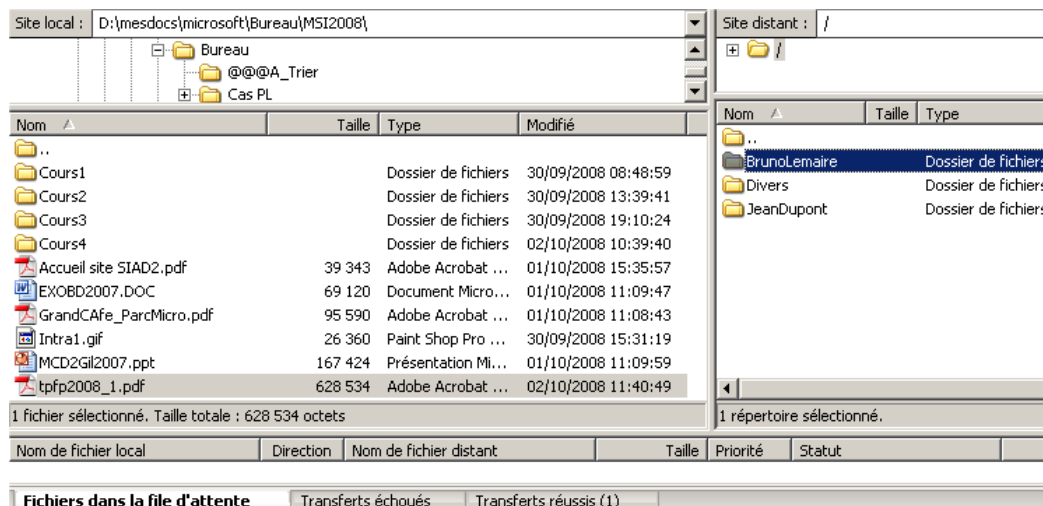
Site local : D:\mesdocs\microsoft\Bureau\MSI2008\

Bureau
@@@A_Trier
Cas PL

| Nom | Taille | Type | Modifié |
|---|---|---|---|
| .. | | | |
| Cours1 | | Dossier de fichiers | 30/09/2008 08:48:59 |
| Cours2 | | Dossier de fichiers | 30/09/2008 13:39:41 |
| Cours3 | | Dossier de fichiers | 30/09/2008 19:10:24 |
| Cours4 | | Dossier de fichiers | 02/10/2008 10:39:40 |
| Accueil site SIAD2.pdf | 39 343 | Adobe Acrobat ... | 01/10/2008 15:35:57 |
| EXOBD2007.DOC | 69 120 | Document Micro... | 01/10/2008 11:09:47 |
| GrandCAfe_ParcMicro.pdf | 95 590 | Adobe Acrobat ... | 01/10/2008 11:08:43 |
| Intra1.gif | 26 360 | Paint Shop Pro ... | 30/09/2008 15:31:19 |
| MCD2Gil2007.ppt | 167 424 | Présentation Mi... | 01/10/2008 11:09:59 |
| tpfp2008_1.pdf | 628 534 | Adobe Acrobat ... | 02/10/2008 11:40:49 |

1 fichier sélectionné. Taille totale : 628 534 octets

Site distant : /

/

| Nom | Taille | Type |
|---|---|---|
| .. | | |
| BrunoLemaire | | Dossier de fichiers |
| Divers | | Dossier de fichiers |
| JeanDupont | | Dossier de fichiers |

1 répertoire sélectionné.

| Nom de fichier local | Direction | Nom de fichier distant | Taille | Priorité | Statut |
|---|---|---|---|---|---|

Fichiers dans la file d'attente | Transferts échoués | Transferts réussis (1)